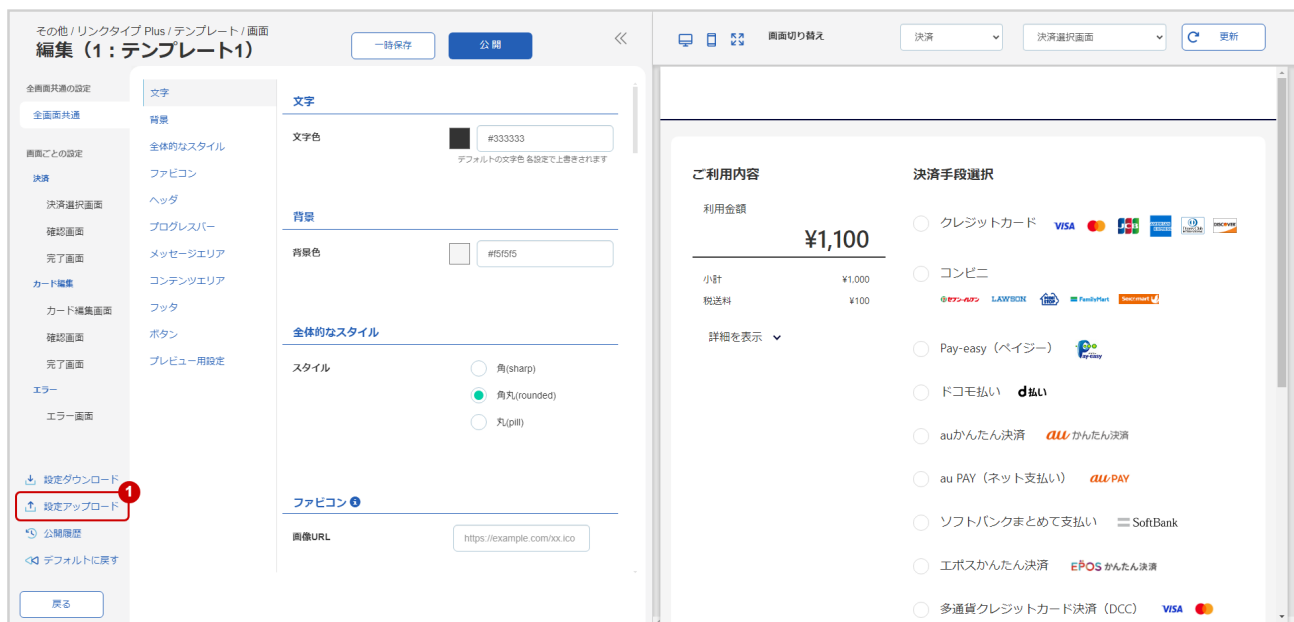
その他 / リンクタイプ Plus / テンプレート / 画面
編集（1：テンプレート1）

一時保存　公開

画面切り替え　決済　決済選択画面　更新

全画面共通の設定
全画面共通

画面ごとの設定
決済
決済選択画面
確認画面
完了画面
カード編集
カード編集画面
確認画面
完了画面
エラー
エラー画面

設定ダウンロード
1
設定アップロード
公開履歴
デフォルトに戻す

戻る

文字
背景
全体的なスタイル
ファビコン
ヘッダ
プログレスバー
メッセージエリア
コンテンツエリア
フッタ
ボタン
プレビュー用設定

文字
文字色　#333333
デフォルトの文字色 各設定で上書きされます

背景
背景色　#f5f5f5

全体的なスタイル
スタイル
角(sharp)
角丸(rounded)
丸(pill)

ファビコン
画像URL　https://example.com/xx.ico

ご利用内容
利用金額
¥1,100
小計　¥1,000
税送料　¥100
詳細を表示

決済手段選択
クレジットカード　VISA　JCB　DISCOVER
コンビニ　LAWSON　FamilyMart
Pay-easy（ペイジー）
ドコモ払い　d払い
auかんたん決済　au かんたん決済
au PAY（ネット支払い）　au PAY
ソフトバンクまとめて支払い　SoftBank
エポスかんたん決済　EPOS かんたん決済
多通貨クレジットカード決済（DCC）　VISA